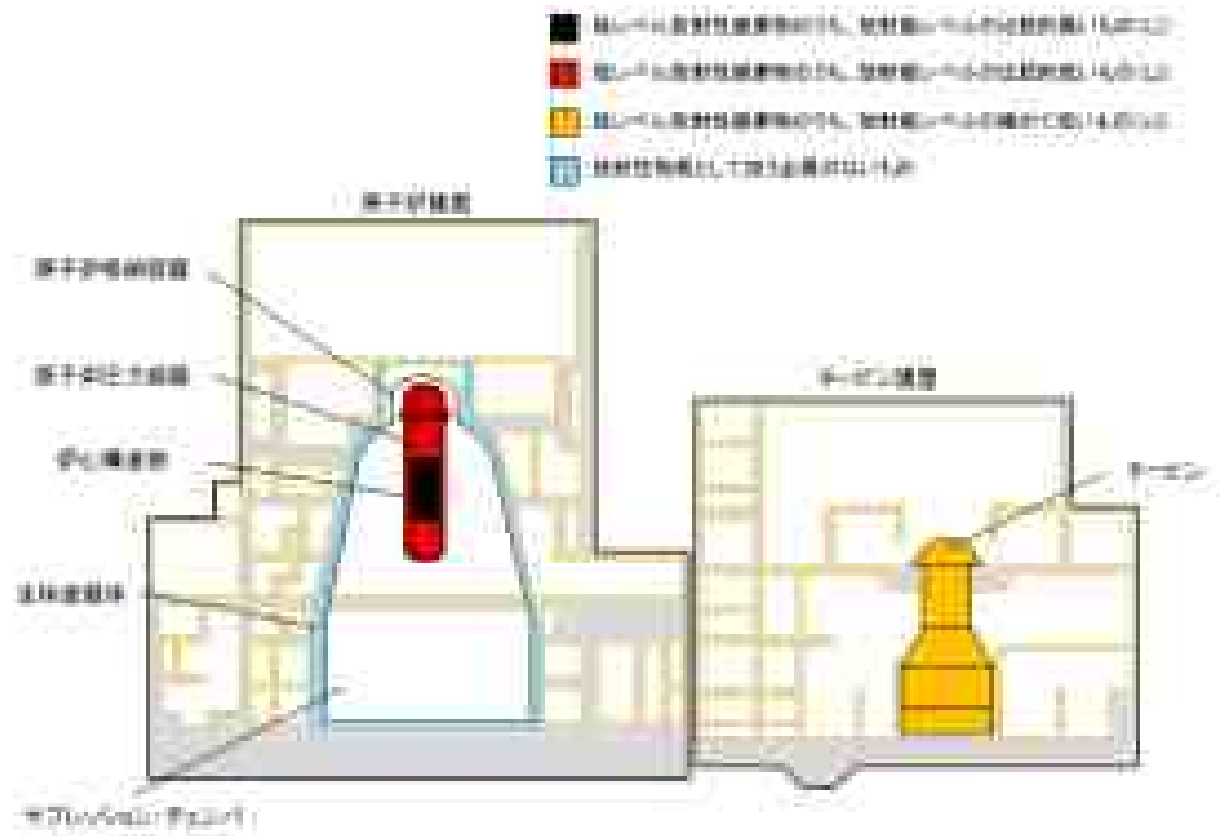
低レベル放射性廃棄物のうち、放射能レベルの比較的高いもの（L1）
低レベル放射性廃棄物のうち、放射能レベルの比較的低いもの（L2）
低レベル放射性廃棄物のうち、放射能レベルの極めて低いもの（L3）
放射性物質として扱う必要のないもの

原子炉建屋
原子炉格納容器
原子炉圧力容器
炉心構造物
生体遮蔽体
サプレッション・チェンバ
タービン建屋
タービン